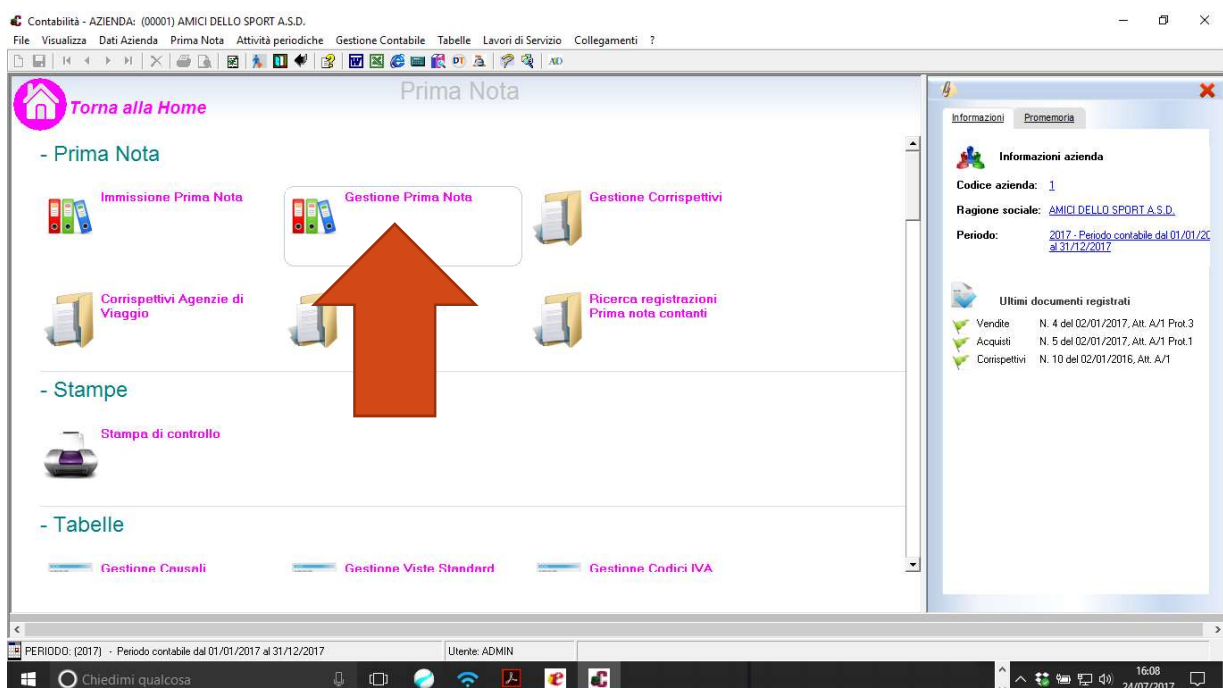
Contabilità - AZIENDA: (00001) AMICI DELLO SPORT A.S.D.
File Visualizza Dati Azienda Prima Nota Attività periodiche Gestione Contabile Tabelle Lavori di Servizio Collegamenti ?

Torna alla Home
Prima Nota

- Prima Nota
Immissione Prima Nota
Gestione Prima Nota
Gestione Corrispettivi
Corrispettivi Agenzie di Viaggio
Ricerca registrazioni Prima nota contanti

- Stampe
Stampa di controllo

- Tabelle
Gestione Causali
Gestione Viste Standard
Gestione Codici IVA

Informazioni Promemoria
Informazioni azienda
Codice azienda: 1
Ragione sociale: AMICI DELLO SPORT A.S.D.
Periodo: 2017 - Periodo contabile dal 01/01/20 al 31/12/2017

Ultimi documenti registrati
Vendite N. 4 del 02/01/2017, Att. A/1 Prot.3
Acquisti N. 5 del 02/01/2017, Att. A/1 Prot.1
Corrispettivi N. 10 del 02/01/2016, Att. A/1

PERIODO: (2017) - Periodo contabile dal 01/01/2017 al 31/12/2017
Utente: ADMIN

Chiedimi qualcosa
16:08
24/07/2017